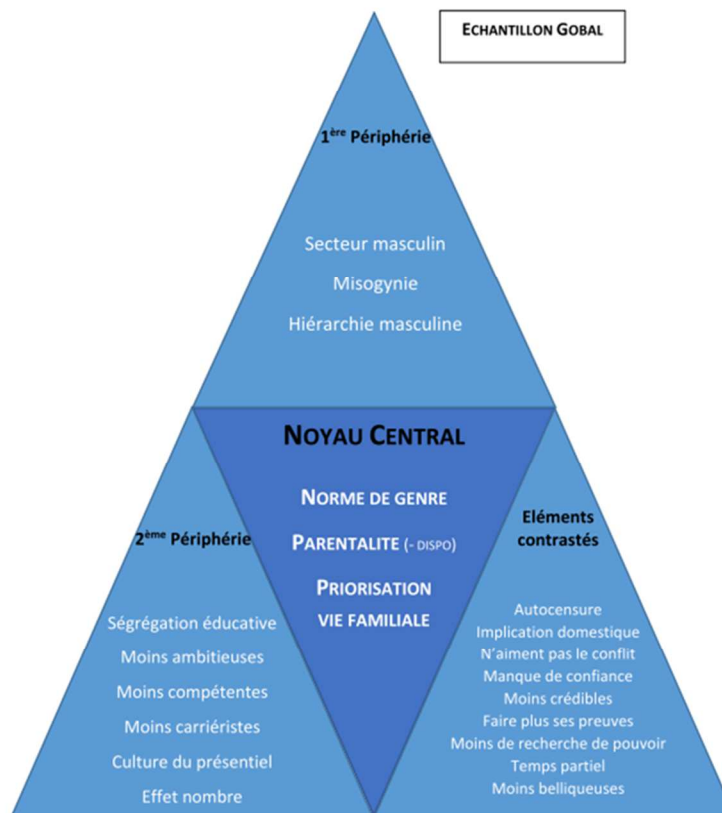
ECHANTILLON GOBAL

1$^{ère}$ Périphérie

Secteur masculin

Misogynie

Hiérarchie masculine

NOYAU CENTRAL

NORME DE GENRE

PARENTALITE (- DISPO)

PRIORISATION VIE FAMILIALE

2$^{ème}$ Périphérie

Ségrégation éducative

Moins ambitieuses

Moins compétentes

Moins carriéristes

Culture du présentiel

Effet nombre

Eléments contrastés

Autocensure

Implication domestique

N'aiment pas le conflit

Manque de confiance

Moins crédibles

Faire plus ses preuves

Moins de recherche de pouvoir

Temps partiel

Moins belliqueuses